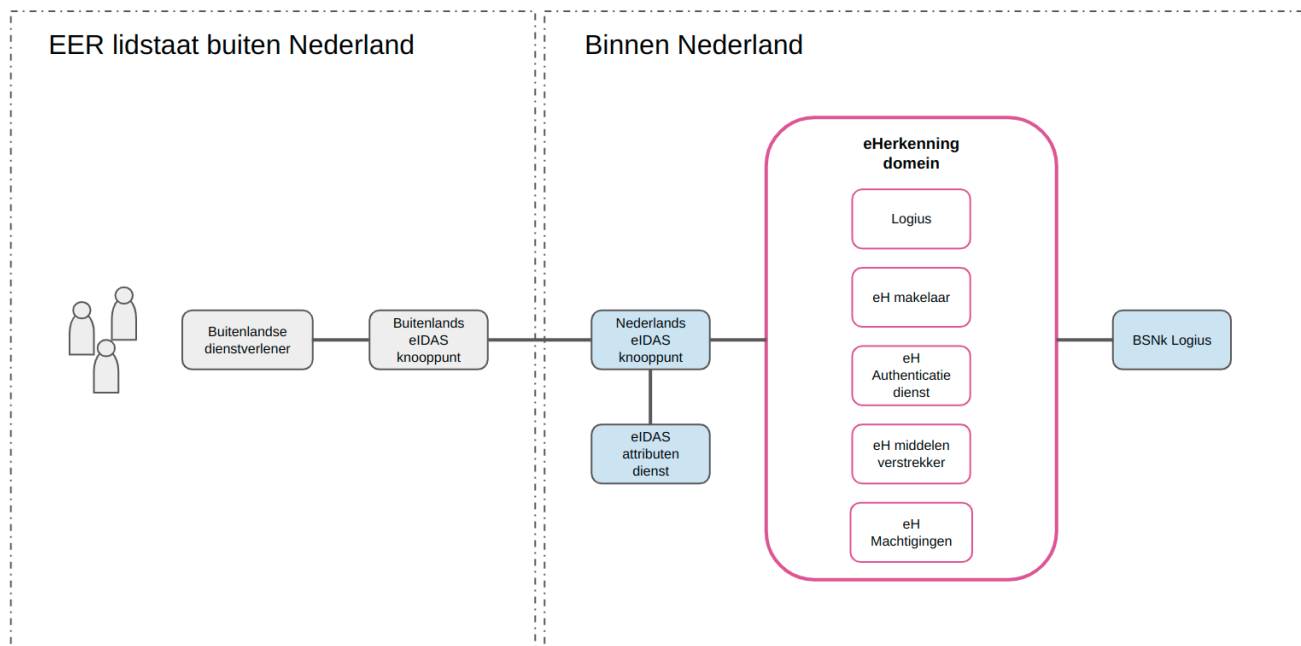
EER lidstaat buiten Nederland

Binnen Nederland

Buitenlandse dienstverlener

Buitenlands eIDAS knooppunt

Nederlands eIDAS knooppunt

eIDAS attributen dienst

eHerkenning domein

Logius

eH makelaar

eH Authenticatie dienst

eH middelen verstrekker

eH Machtigingen

BSNk Logius